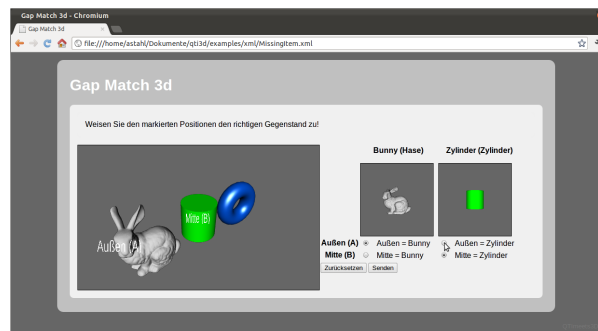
Gap Match 3d - Chromium

Gap Match 3d

file:///home/astahl/Dokumente/qti3d/examples/xml/MissingItem.xml

Gap Match 3d

Weisen Sie den markierten Positionen den richtigen Gegenstand zu!

Mitte (B)

Außen (A)

Bunny (Hase)

Zylinder (Zylinder)

| | | |
|---|---|---|
| Außen (A) | Außen = Bunny | Außen = Zylinder |
| Mitte (B) | Mitte = Bunny | Mitte = Zylinder |

Zurücksetzen Senden